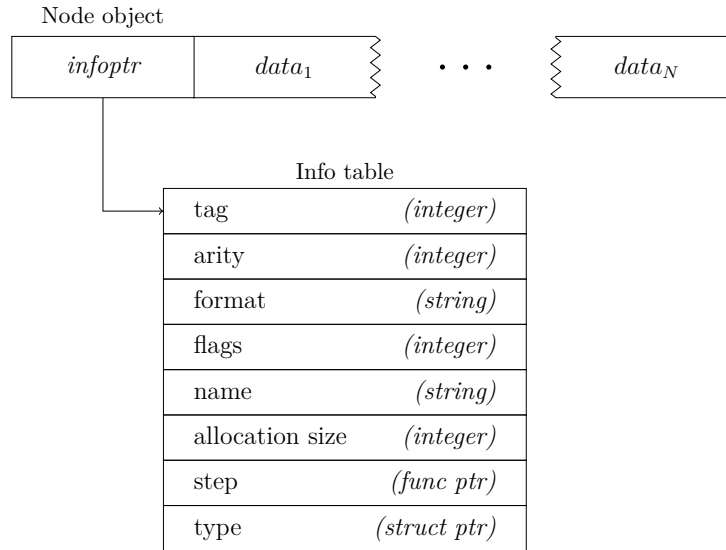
Node object

$infoptr$ | $data_1$ | $\cdots$ | $data_N$

Info table

| | |
|---|---|
| tag | *(integer)* |
| arity | *(integer)* |
| format | *(string)* |
| flags | *(integer)* |
| name | *(string)* |
| allocation size | *(integer)* |
| step | *(func ptr)* |
| type | *(struct ptr)* |